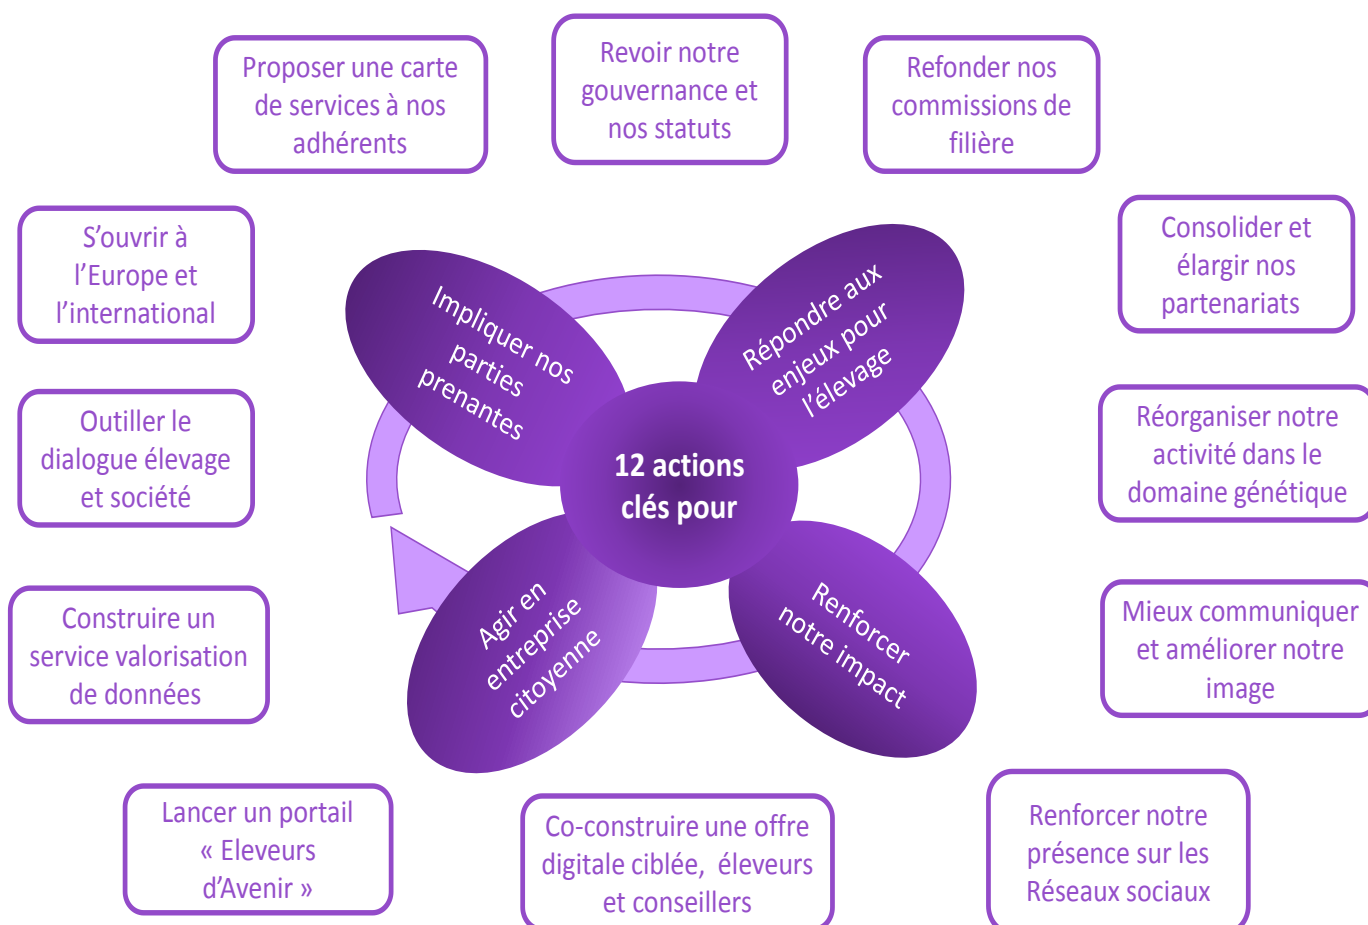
Proposer une carte de services à nos adhérents

Revoir notre gouvernance et nos statuts

Refonder nos commissions de filière

S'ouvrir à l'Europe et l'international

Consolider et élargir nos partenariats

Impliquer nos parties prenantes

Répondre aux enjeux pour l'élevage

12 actions clés pour

Outiller le dialogue élevage et société

Réorganiser notre activité dans le domaine génétique

Agir en entreprise citoyenne

Renforcer notre impact

Construire un service valorisation de données

Mieux communiquer et améliorer notre image

Lancer un portail « Eleveurs d'Avenir »

Co-construire une offre digitale ciblée, éleveurs et conseillers

Renforcer notre présence sur les Réseaux sociaux